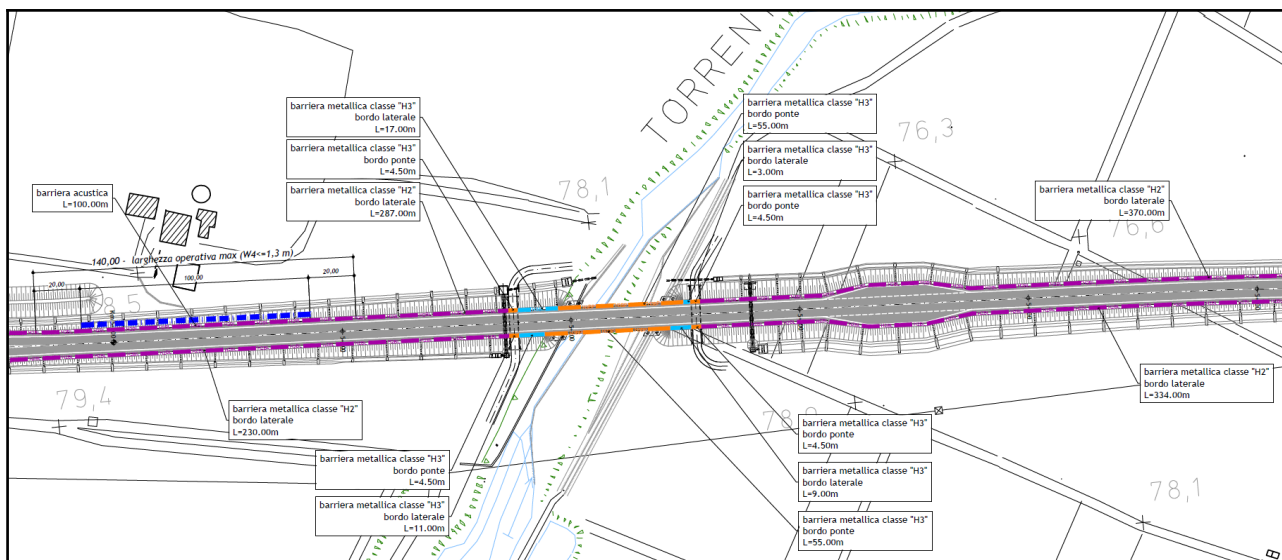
TORREN

barriera metallica classe "H3"
bordo laterale
L=17.00m

barriera metallica classe "H3"
bordo ponte
L=4.50m

barriera metallica classe "H2"
bordo laterale
L=287.00m

barriera acustica
L=100.00m

barriera metallica classe "H3"
bordo ponte
L=55.00m

barriera metallica classe "H3"
bordo laterale
L=3.00m

barriera metallica classe "H3"
bordo ponte
L=4.50m

76,3

78,1

barriera metallica classe "H2"
bordo laterale
L=370.00m

76,6

140,00 - larghezza operativa max (W4<=1,3 m)

20,00

20,00

100

78,5

79,4

barriera metallica classe "H2"
bordo laterale
L=230.00m

barriera metallica classe "H2"
bordo laterale
L=334.00m

78,0

barriera metallica classe "H3"
bordo ponte
L=4.50m

barriera metallica classe "H3"
bordo ponte
L=4.50m

barriera metallica classe "H3"
bordo laterale
L=9.00m

78,1

barriera metallica classe "H3"
bordo laterale
L=11.00m

barriera metallica classe "H3"
bordo ponte
L=55.00m